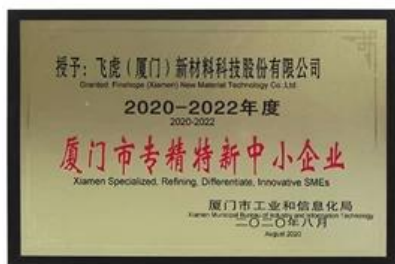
授予：飞虎（厦门）新材料科技股份有限公司
Granted: Firsthope (Xiamen) New Material Technology Co.,Ltd.

2020-2022年度
2020-2022

厦门市专精特新中小企业
Xiamen Specialized, Refining, Differentiate, Innovative SMEs

厦门市工业和信息化局
Xiamen Municipal Bureau of Industry and Information Technology
二〇二〇年八月
August 2020